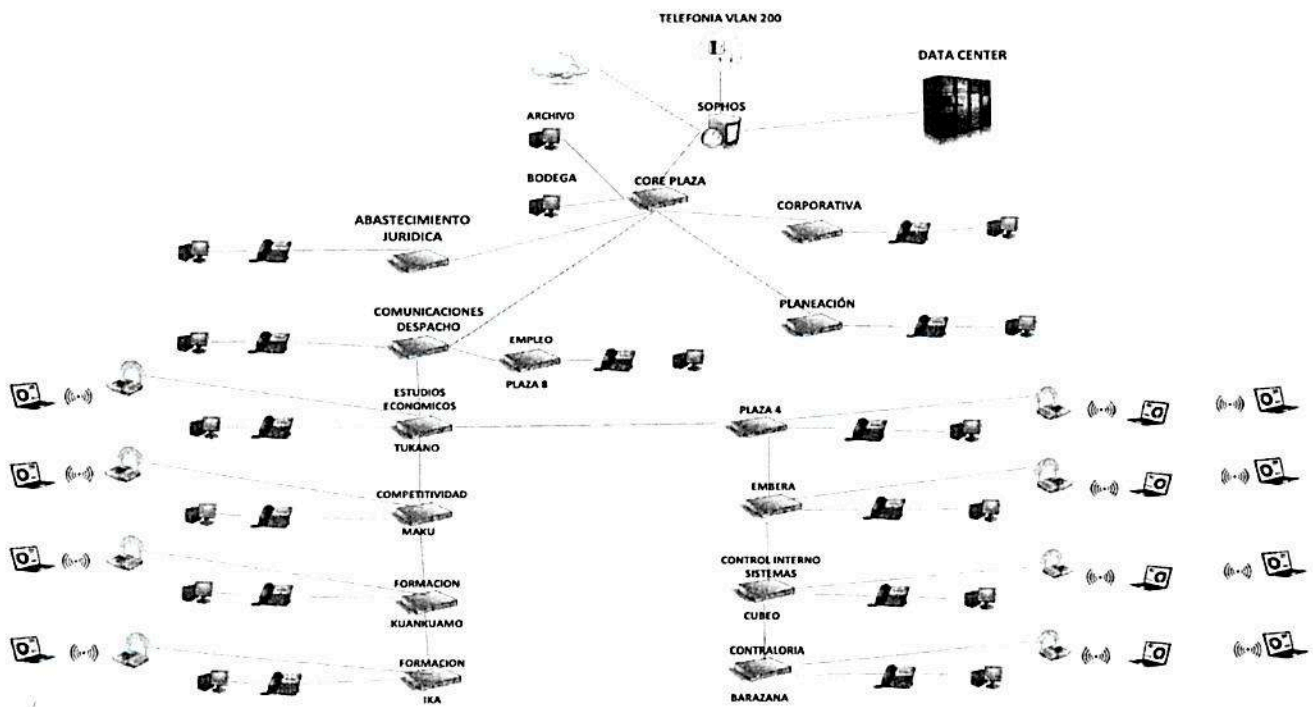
TELEFONIA VLAN 200

DATA CENTER

SOPHOS

ARCHIVO

BODEGA

CORE PLAZA

ABASTECIMIENTO JURIDICA

CORPORATIVA

PLANEACIÓN

COMUNICACIONES DESPACHO

EMPLEO

PLAZA 8

ESTUDIOS ECONOMICOS

TUKANO

PLAZA 4

COMPETITIVIDAD

MAKU

EMBERA

FORMACION

KUANKUAMO

CONTROL INTERNO SISTEMAS

CUBEO

FORMACION

IKA

CONTRALORIA

BARAZANA